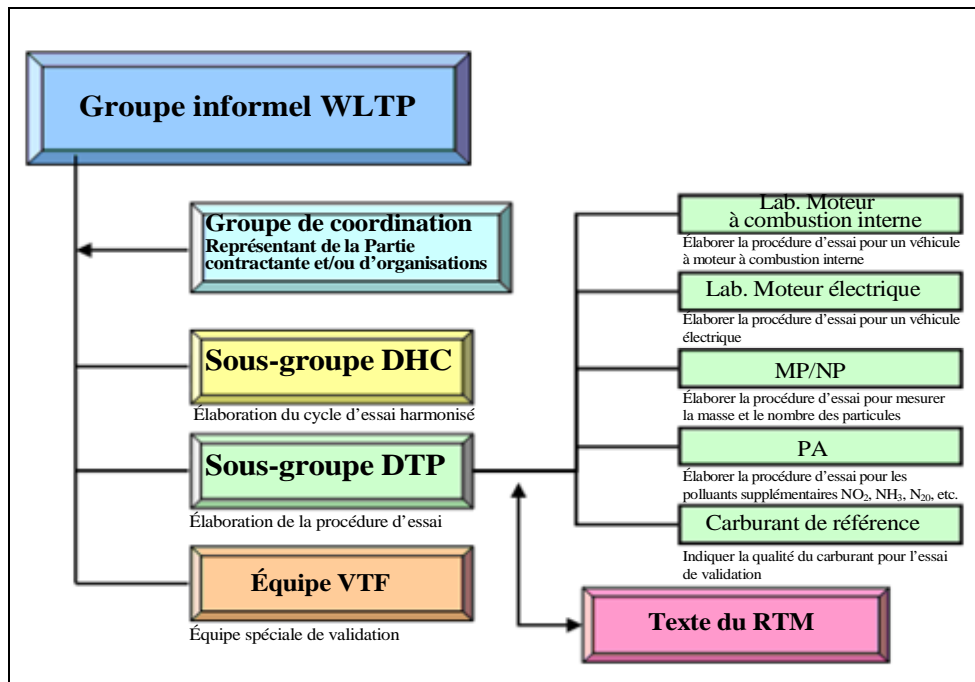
Groupe informel WLTP

Groupe de coordination
Représentant de la Partie contractante et/ou d'organisations

Sous-groupe DHC
Élaboration du cycle d'essai harmonisé

Sous-groupe DTP
Élaboration de la procédure d'essai

Équipe VTF
Équipe spéciale de validation

Lab. Moteur à combustion interne
Élaborer la procédure d'essai pour un véhicule à moteur à combustion interne

Lab. Moteur électrique
Élaborer la procédure d'essai pour un véhicule électrique

MP/NP
Élaborer la procédure d'essai pour mesurer la masse et le nombre des particules

PA
Élaborer la procédure d'essai pour les polluants supplémentaires $NO_2$, $NH_3$, $N_{20}$, etc.

Carburant de référence
Indiquer la qualité du carburant pour l'essai de validation

Texte du RTM